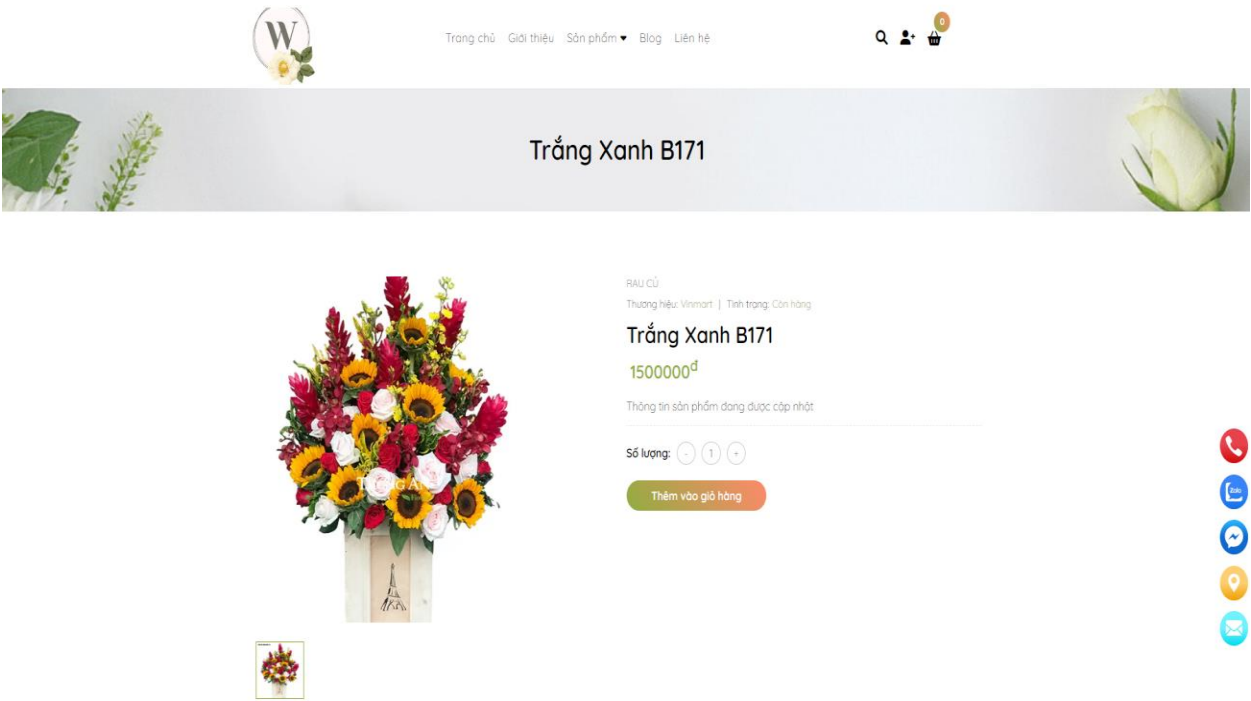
W

Trang chủ Giới thiệu Sản phẩm Blog Liên hệ

0

Trắng Xanh B171

RAU CỦ

Thương hiệu: Vinmart | Tình trạng: Còn hàng

Trắng Xanh B171

1500000đ

Thông tin sản phẩm đang được cập nhật

Số lượng: - 1 +

Thêm vào giỏ hàng

Zalo